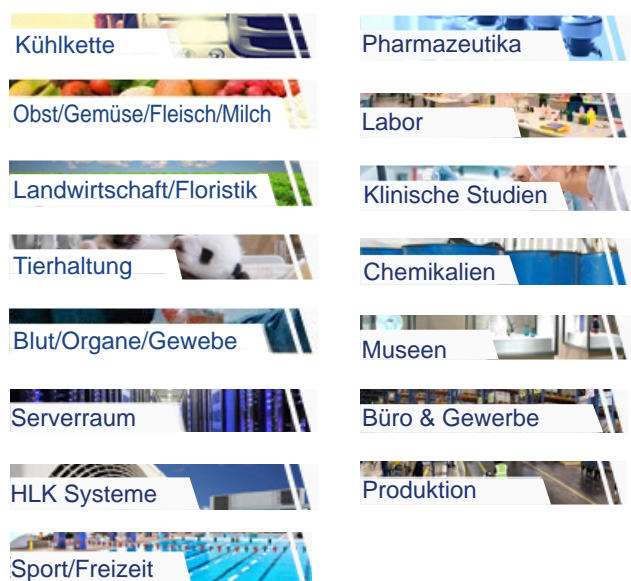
Kühlkette

Obst/Gemüse/Fleisch/Milch

Landwirtschaft/Floristik

Tierhaltung

Blut/Organe/Gewebe

Serverraum

HLK Systeme

Sport/Freizeit

Pharmazeutika

Labor

Klinische Studien

Chemikalien

Museen

Büro & Gewerbe

Produktion